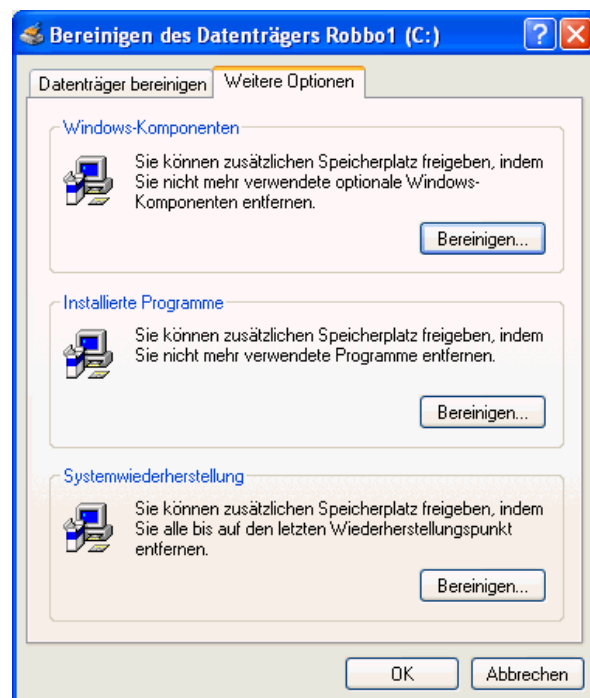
Bereinigen des Datenträgers Robbo1 (C:)

?

Datenträger bereinigen

Weitere Optionen

Windows-Komponenten

Sie können zusätzlichen Speicherplatz freigeben, indem Sie nicht mehr verwendete optionale Windows-Komponenten entfernen.

Bereinigen...

Installierte Programme

Sie können zusätzlichen Speicherplatz freigeben, indem Sie nicht mehr verwendete Programme entfernen.

Bereinigen...

Systemwiederherstellung

Sie können zusätzlichen Speicherplatz freigeben, indem Sie alle bis auf den letzten Wiederherstellungspunkt entfernen.

Bereinigen...

OK

Abbrechen